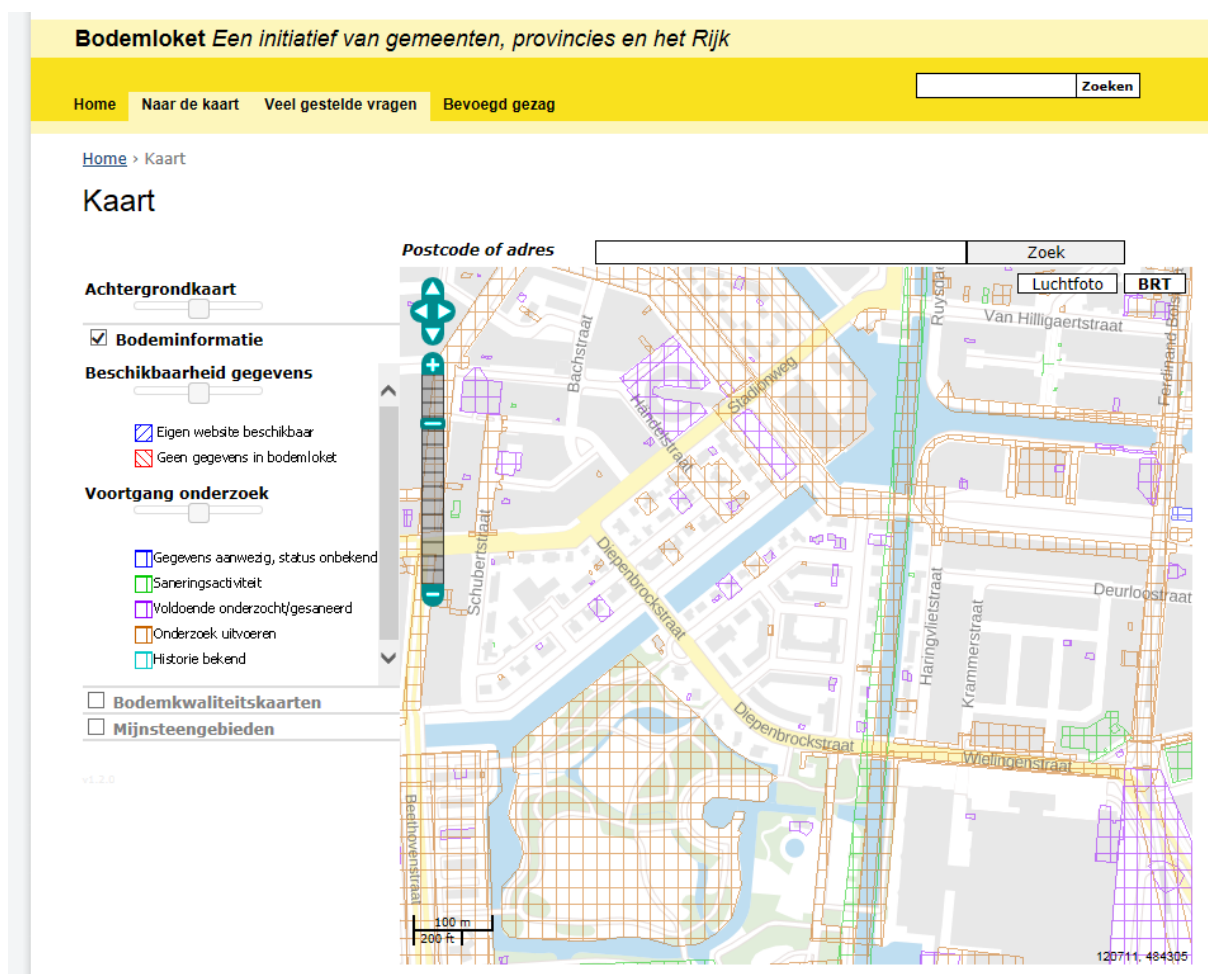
**Bodemloket** *Een initiatief van gemeenten, provincies en het Rijk*

Zoeken

Home | Naar de kaart | Veel gestelde vragen | Bevoegd gezag

Home › Kaart

Kaart

*Postcode of adres*

Zoek

Achtergrondkaart

☑ Bodeminformatie

Beschikbaarheid gegevens

Eigen website beschikbaar

Geen gegevens in bodemloket

Voortgang onderzoek

Gegevens aanwezig, status onbekend

Saneringsactiviteit

Voldoende onderzocht/gesaneerd

Onderzoek uitvoeren

Historie bekend

☐ Bodemkwaliteitskaarten

☐ Mijnsteengebieden

v1.2.0

Luchtfoto | BRT

Ruysdaelkade

Van Hilligaertstraat

Ferdinand Bolstraat

Bachstraat

Handelstraat

Stadionweg

Schubertstraat

Diepenbrockstraat

Deurloostraat

Haringvlietstraat

Krammerstraat

Diepenbrockstraat

Wielingenstraat

Beethovenstraat

100 m

200 ft

120711, 484305